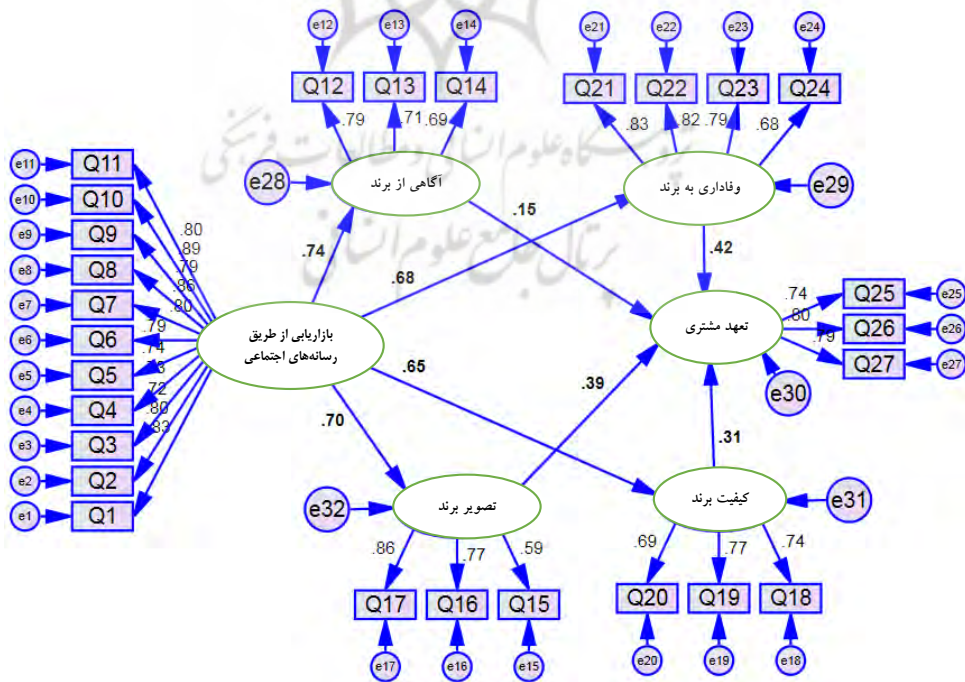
e12 e13 e14
Q12 Q13 Q14
.79 .71 .69
e21 e22 e23 e24
Q21 Q22 Q23 Q24
.83 .82 .79 .68
e28
آگاهی از برند
.15
وفاداری به برند
e29
.42
e11 Q11
e10 Q10
e9 Q9
e8 Q8
e7 Q7
e6 Q6
e5 Q5
e4 Q4
e3 Q3
e2 Q2
e1 Q1
.80
.89
.79
.86
.80
.79
.74
.73
.72
.80
.83
.74
.68
بازاریابی از طریق رسانه‌های اجتماعی
تعهد مشتری
.74 Q25 e25
.80 Q26 e26
.79 Q27 e27
e30
.65
.39
.70
.31
e32
تصویر برند
کیفیت برند
e31
.86 .77 .59
.69 .77 .74
Q17 Q16 Q15
Q20 Q19 Q18
e17 e16 e15
e20 e19 e18